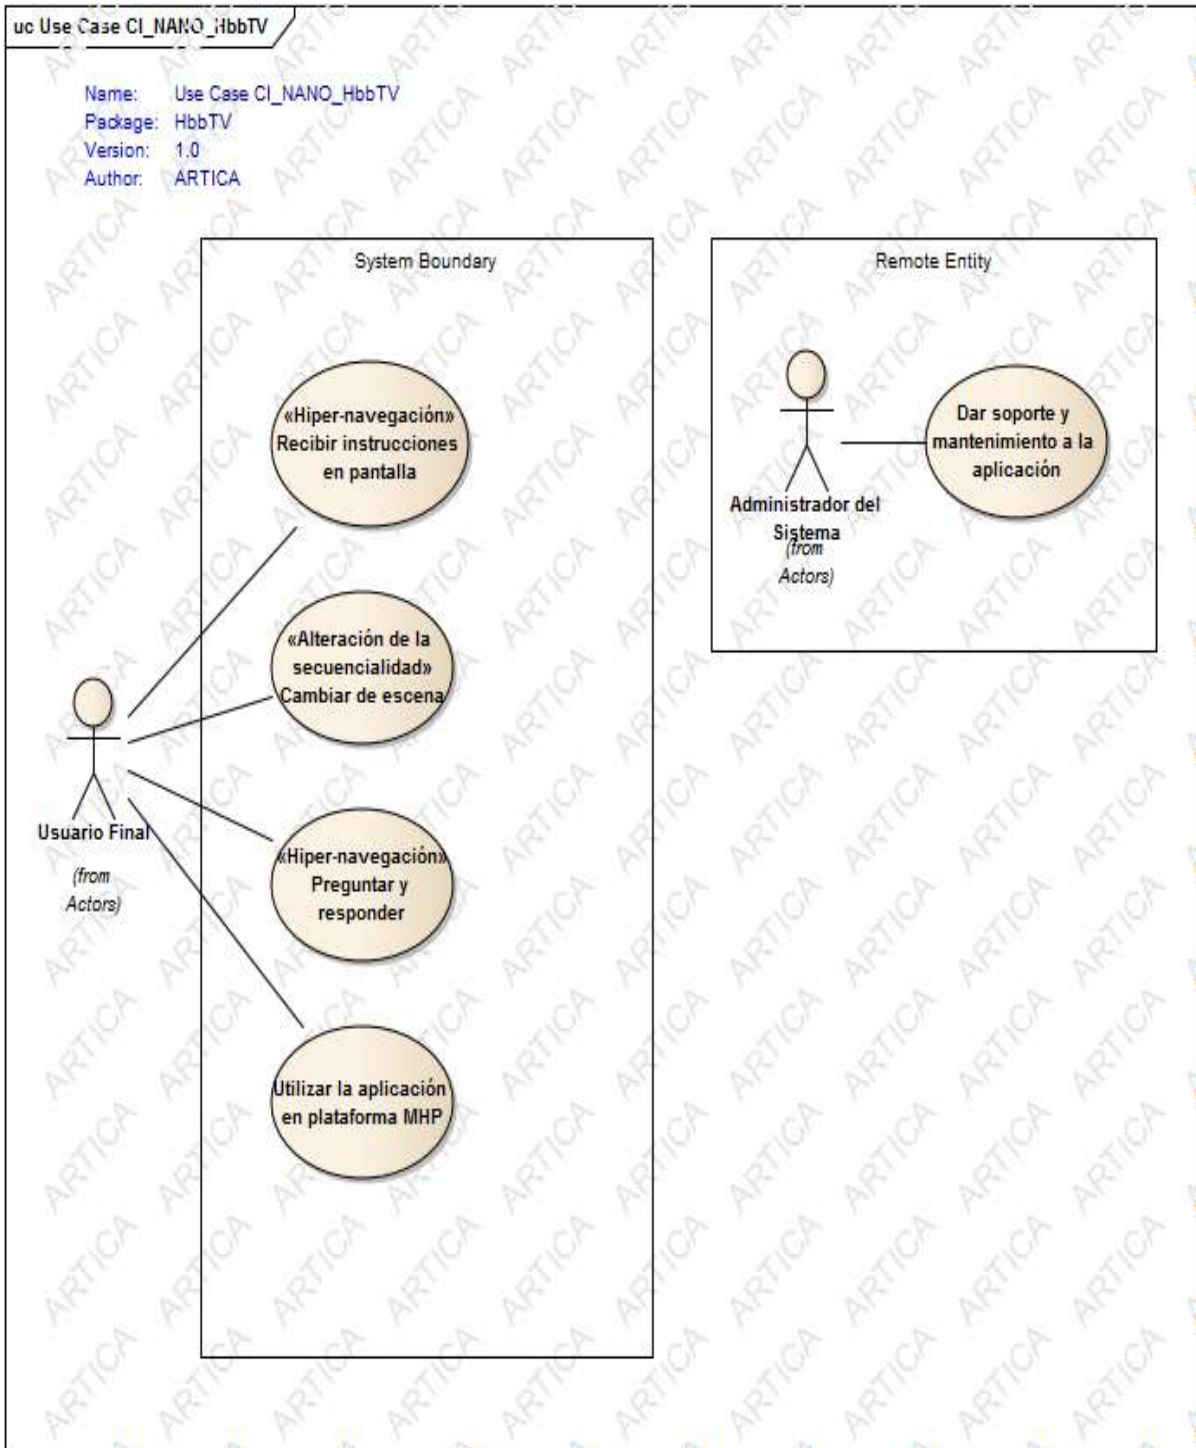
uc Use Case CI_NANO_HbbTV

Name: Use Case CI_NANO_HbbTV
Package: HbbTV
Version: 1.0
Author: ARTICA

System Boundary

«Hiper-navegación» Recibir instrucciones en pantalla

«Alteración de la secuencialidad» Cambiar de escena

«Hiper-navegación» Preguntar y responder

Utilizar la aplicación en plataforma MHP

Usuario Final
(from Actors)

Remote Entity

Administrador del Sistema
(from Actors)

Dar soporte y mantenimiento a la aplicación